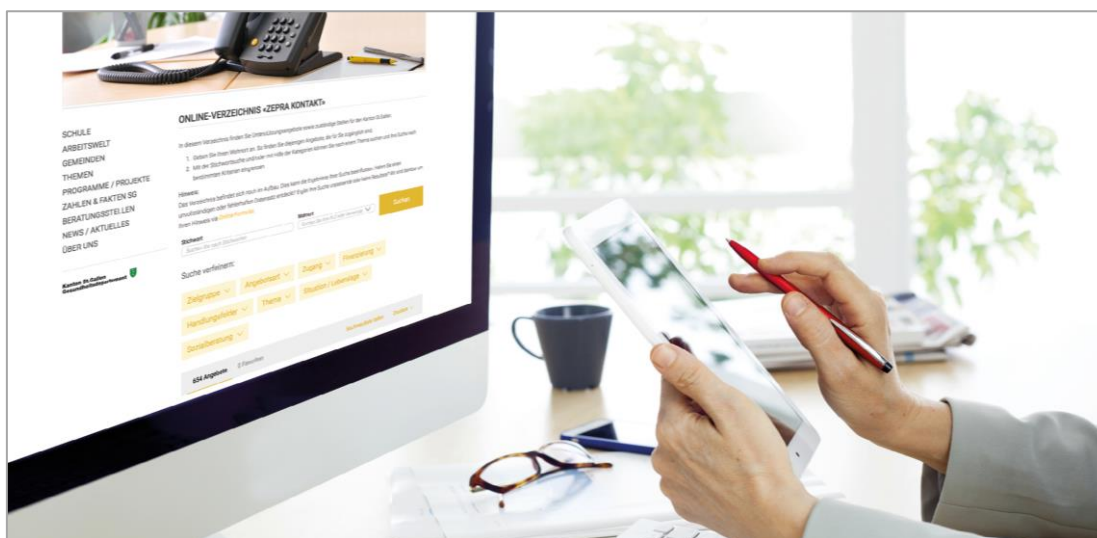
SCHULE
ARBEITSWELT
GEMEINDEN
THEMEN
PROGRAMME / PROJEKTE
ZAHLEN & FAKTEN SG
BERATUNGSSTELLEN
NEWS / AKTUELLES
ÜBER UNS

Kanton St.Gallen
Gesundheitsdepartement

ONLINE-VERZEICHNIS «ZEPRA KONTAKT»

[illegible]

Hinweis:
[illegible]

Stichwort

Wohnort

Suchen

Suche verfeinern:

Zielgruppe

Angebotsart

Zugang

Finanzierung

Handlungsfelder

Thema

Situation / Lebenslage

Sozialberatung

654 Angebote

0 Favoriten